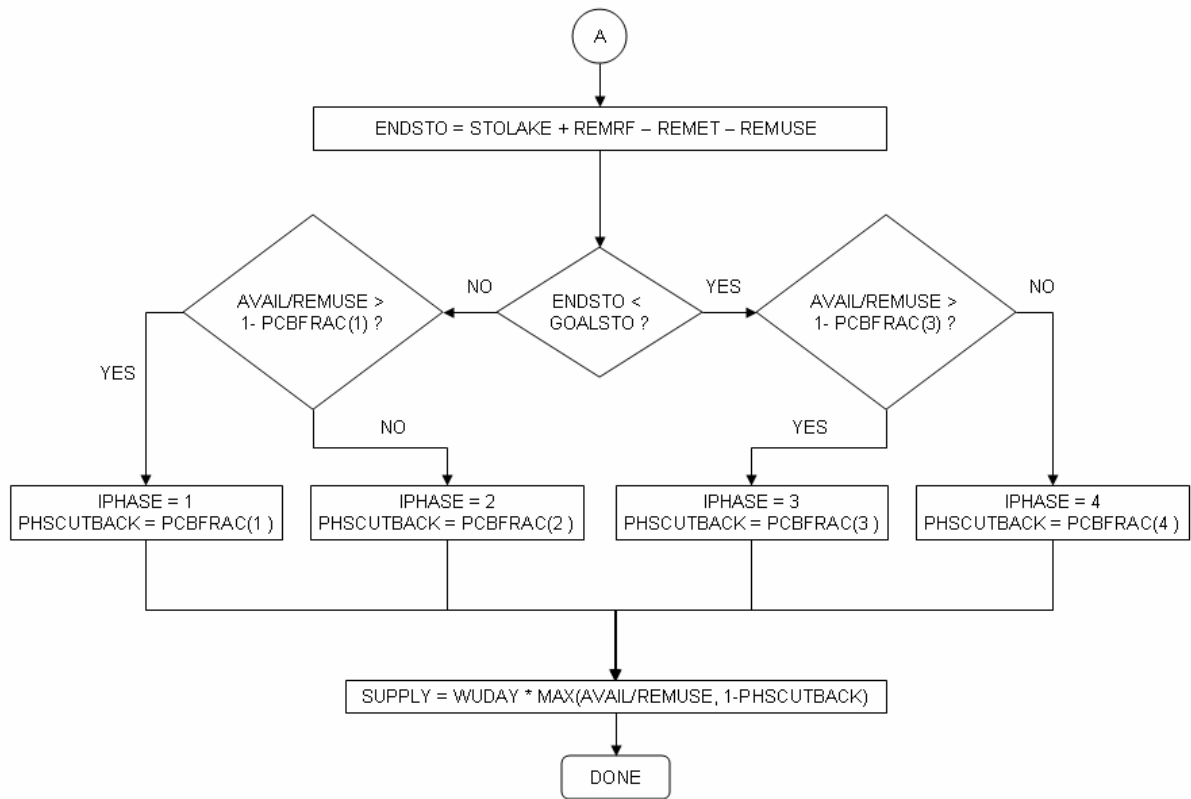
A

ENDSTO = STOLAKE + REMRF – REMET – REMUSE

AVAIL/REMUSE > 1- PCBFRAC(1) ?

NO

ENDSTO < GOALSTO ?

YES

AVAIL/REMUSE > 1- PCBFRAC(3) ?

NO

YES

NO

YES

IPHASE = 1
PHSCUTBACK = PCBFRAC(1 )

IPHASE = 2
PHSCUTBACK = PCBFRAC(2 )

IPHASE = 3
PHSCUTBACK = PCBFRAC(3 )

IPHASE = 4
PHSCUTBACK = PCBFRAC(4 )

SUPPLY = WUDAY * MAX(AVAIL/REMUSE, 1-PHSCUTBACK)

DONE